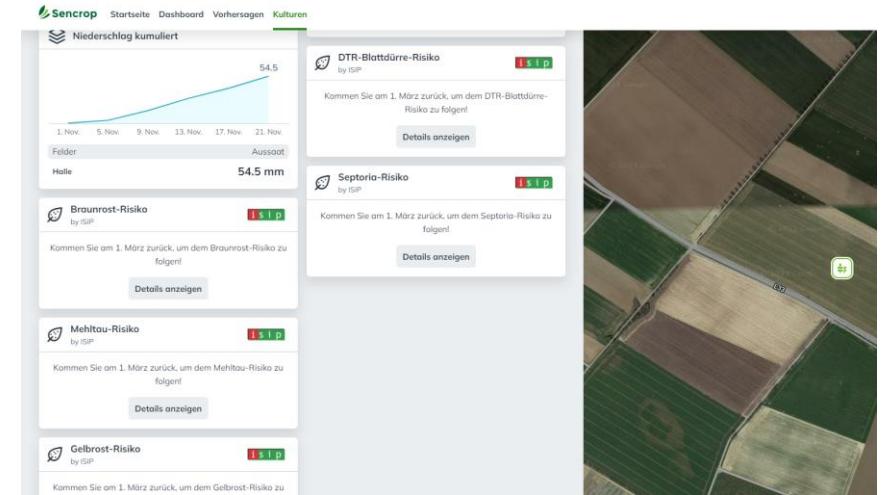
Sencrop Startseite Dashboard Vorhersagen Kulturen

Niederschlag kumuliert

54.5

1. Nov. 5. Nov. 9. Nov. 13. Nov. 17. Nov. 21. Nov.

Felder Aussaat

Halle 54.5 mm

Braunrost-Risiko
by ISIP
isip

Kommen Sie am 1. März zurück, um dem Braunrost-Risiko zu folgen!

Details anzeigen

Mehltau-Risiko
by ISIP
isip

Kommen Sie am 1. März zurück, um dem Mehltau-Risiko zu folgen!

Details anzeigen

Gelbrost-Risiko
by ISIP
isip

Kommen Sie am 1. März zurück, um dem Gelbrost-Risiko zu

DTR-Blattdürre-Risiko
by ISIP
isip

Kommen Sie am 1. März zurück, um dem DTR-Blattdürre-Risiko zu folgen!

Details anzeigen

Septoria-Risiko
by ISIP
isip

Kommen Sie am 1. März zurück, um dem Septoria-Risiko zu folgen!

Details anzeigen

L32